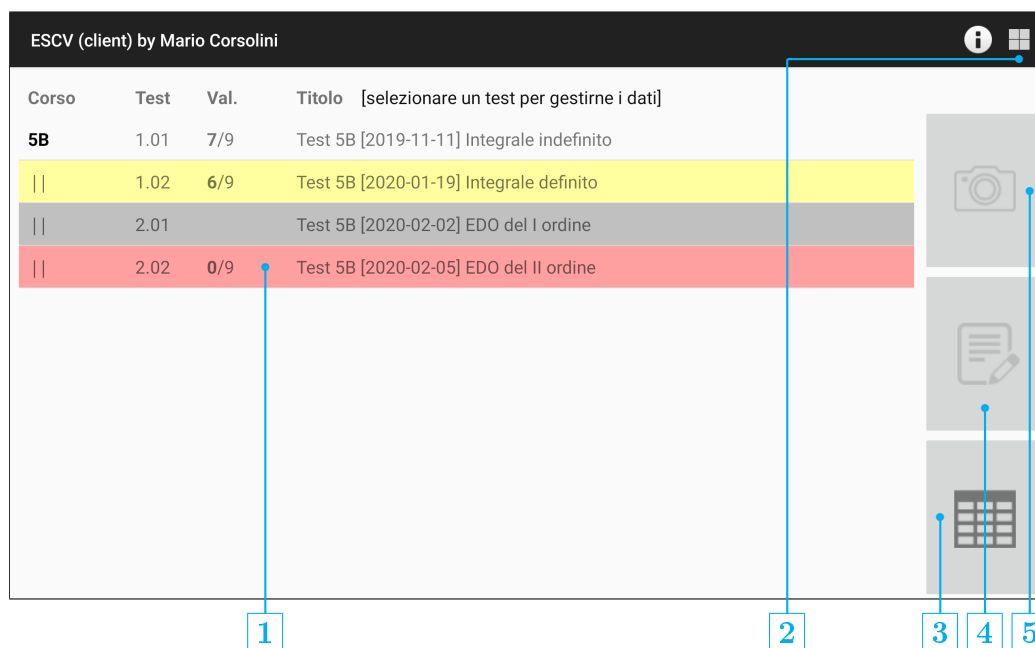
ESCV (client) by Mario Corsolini

| Corso | Test | Val. | Titolo [selezionare un test per gestirne i dati] |
|---|---|---|---|
| 5B | 1.01 | 7/9 | Test 5B [2019-11-11] Integrale indefinito |
| \|\| | 1.02 | 6/9 | Test 5B [2020-01-19] Integrale definito |
| \|\| | 2.01 | | Test 5B [2020-02-02] EDO del I ordine |
| \|\| | 2.02 | 0/9 | Test 5B [2020-02-05] EDO del II ordine |

1 2 3 4 5